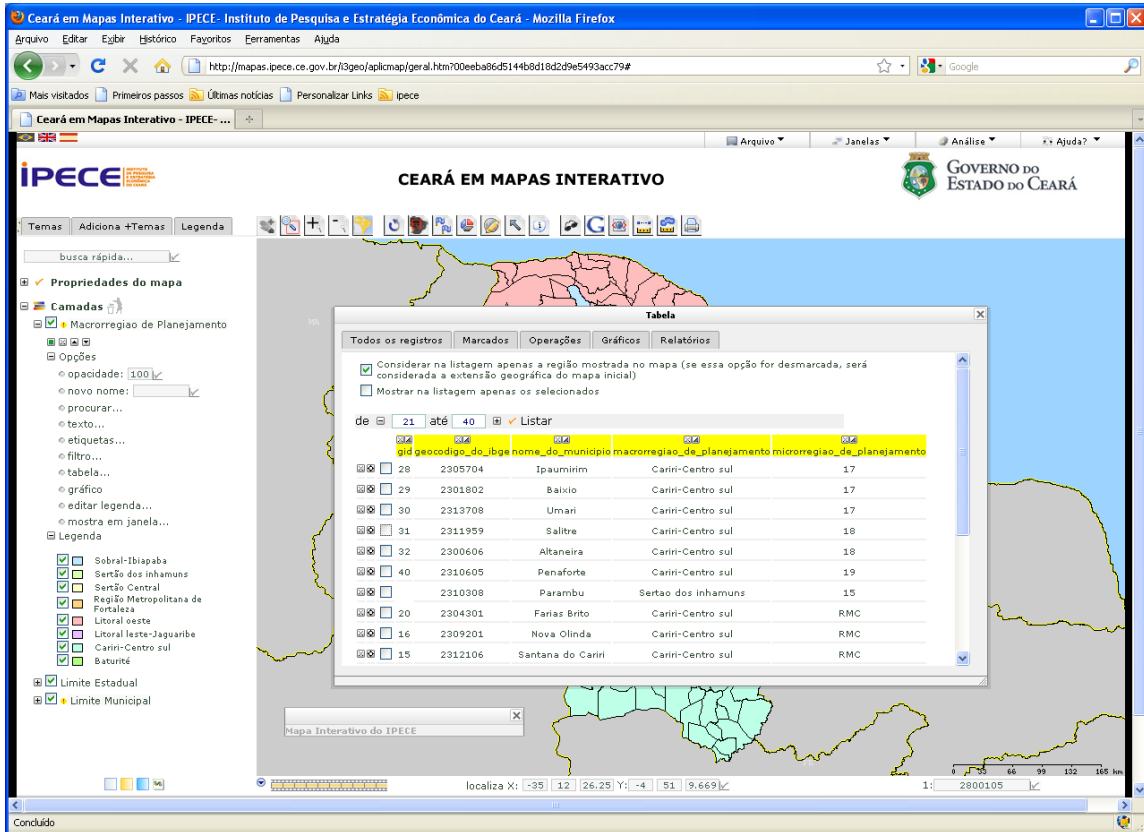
Ceará em Mapas Interativo - IPECE- Instituto de Pesquisa e Estratégia Econômica do Ceará - Mozilla Firefox

Arquivo Editar Exibir Histórico Favoritos Ferramentas Ajuda

http://mapas.ipece.ce.gov.br/i3geo/aplicmap/geral.htm?00eeba86d5144b8d18d2d9e5493acc79#

Google

Mais visitados Primeiros passos Últimas notícias Personalizar Links ipece

Ceará em Mapas Interativo - IPECE- ...

Arquivo Janelas Análise Ajuda?

IPECE

CEARÁ EM MAPAS INTERATIVO

GOVERNO DO ESTADO DO CEARÁ

Temas Adiciona +Temas Legenda

busca rápida...

Propriedades do mapa

Camadas

Macrorregiao de Planejamento

Opções
opacidade: 100
novo nome:
procurar...
texto...
etiquetas...
filtro...
tabela...
gráfico
editar legenda...
mostra em janela...

Legenda
Sobral-Ibiapaba
Sertão dos inhamuns
Sertão Central
Região Metropolitana de Fortaleza
Litoral oeste
Litoral leste-Jaguaribe
Cariri-Centro sul
Baturité

Limite Estadual
Limite Municipal

Tabela

Todos os registros Marcados Operações Gráficos Relatórios

Considerar na listagem apenas a região mostrada no mapa (se essa opção for desmarcada, será considerada a extensão geográfica do mapa inicial)

Mostrar na listagem apenas os selecionados

de 21 até 40 Listar

| gid | geocodigo_do_ibge | nome_do_municipio | macrorregiao_de_planejamento | microrregiao_de_planejamento |
|---|---|---|---|---|
| 28 | 2305704 | Ipaumirim | Cariri-Centro sul | 17 |
| 29 | 2301802 | Baixio | Cariri-Centro sul | 17 |
| 30 | 2313708 | Umari | Cariri-Centro sul | 17 |
| 31 | 2311959 | Salitre | Cariri-Centro sul | 18 |
| 32 | 2300606 | Altaneira | Cariri-Centro sul | 18 |
| 40 | 2310605 | Penaforte | Cariri-Centro sul | 19 |
| | 2310308 | Parambu | Sertao dos inhamuns | 15 |
| 20 | 2304301 | Farias Brito | Cariri-Centro sul | RMC |
| 16 | 2309201 | Nova Olinda | Cariri-Centro sul | RMC |
| 15 | 2312106 | Santana do Cariri | Cariri-Centro sul | RMC |

Mapa Interativo do IPECE

localiza X: -35 12 26.25 Y: -4 51 9.669

0 33 66 99 132 165 km

1: 2800105

Concluído